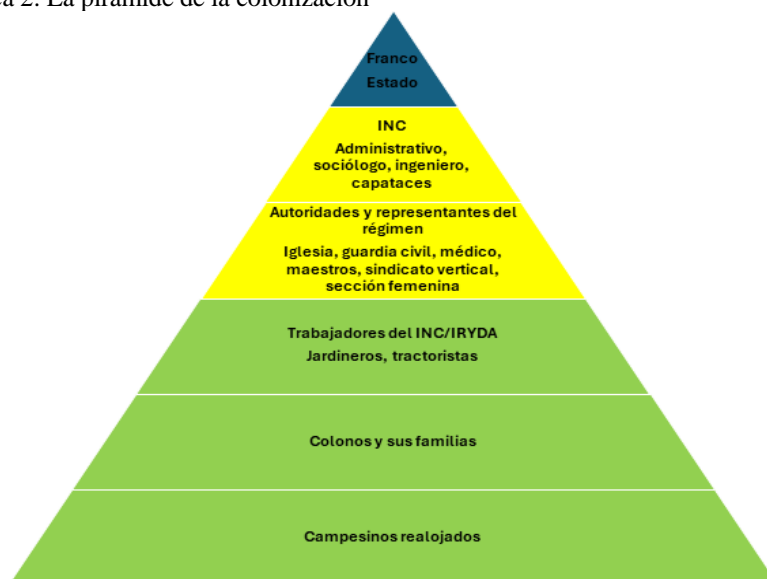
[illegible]a 2. La pirámide de la colonización

Franco
Estado

INC
Administrativo, sociólogo, ingeniero, capataces

Autoridades y representantes del régimen
Iglesia, guardia civil, médico, maestros, sindicato vertical, sección femenina

Trabajadores del INC/IRYDA
Jardineros, tractoristas

Colonos y sus familias

Campesinos realojados